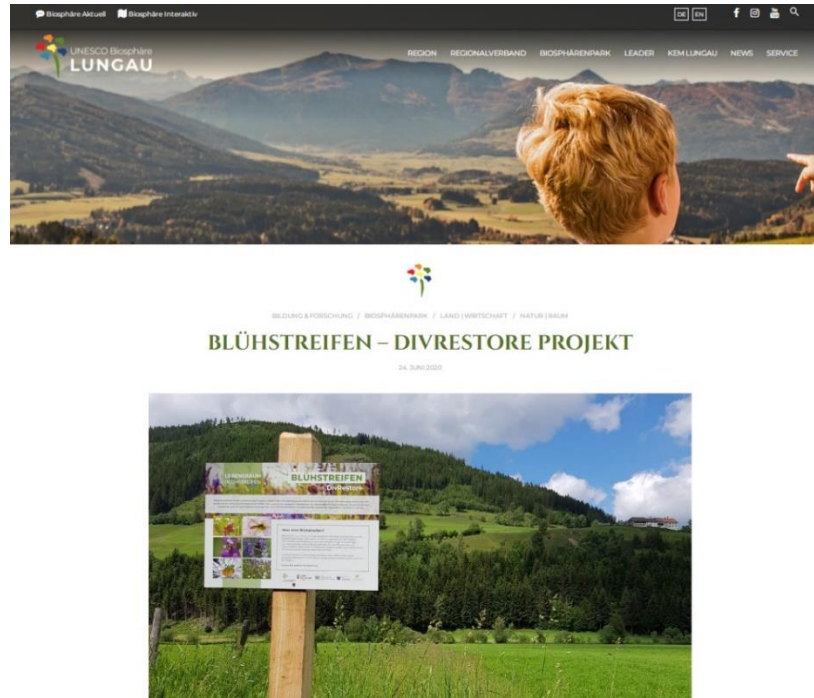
Biosphäre Aktuell Biosphäre Interaktiv

DE EN

UNESCO Biosphäre LUNGAU

REGION REGIONALVERBAND BIOSPHÄRENPARK LEADER KEM LUNGAU NEWS SERVICE

BILDUNG & FORSCHUNG / BIOSPHÄRENPARK / LAND | WIRTSCHAFT / NATUR | RAUM

BLÜHSTREIFEN – DIVRESTORE PROJEKT

24. JUNI 2020

LEBENSRAUM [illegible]

BLÜHSTREIFEN

Divrestore

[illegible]